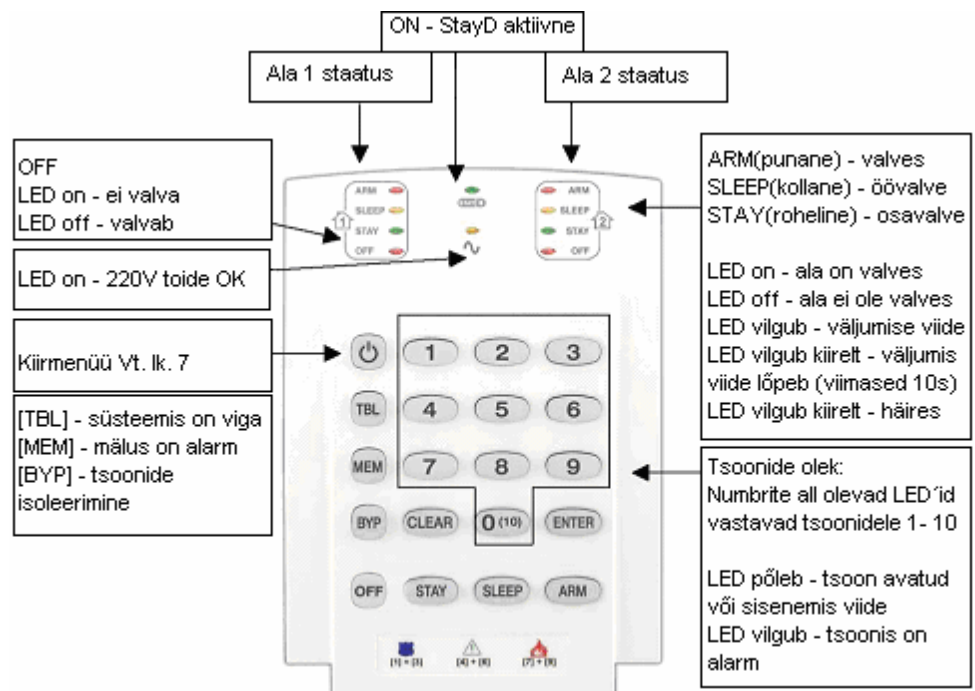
ON - StayD aktiivne

Ala 1 staatus

Ala 2 staatus

OFF
LED on - ei valva
LED off - valvab

LED on - 220V toide OK

Kiirmenüü Vt. lk. 7

[TBL] - süsteemis on viga
[MEM] - mälus on alarm
[BYP] - tsoonide isoleerimine

ARM(punane) - valves
SLEEP(kollane) - öövalve
STAY(roheline) - osavalve

LED on - ala on valves
LED off - ala ei ole valves
LED vilgub - väljumise viide
LED vilgub kiirelt - väljumis viide lõpeb (viimased 10s)
LED vilgub kiirelt - häires

Tsoonide olek:
Numbrite all olevad LED´id vastavad tsoonidele 1- 10

LED põleb - tsoon avatud või sisenemis viide
LED vilgub - tsoonis on alarm

ARM
SLEEP
STAY
OFF
1
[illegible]
ARM
SLEEP
STAY
OFF
2

1 2 3
TBL 4 5 6
MEM 7 8 9
BYP CLEAR 0(10) ENTER
OFF STAY SLEEP ARM

[1] + [3]
[4] + [6]
[7] + [9]